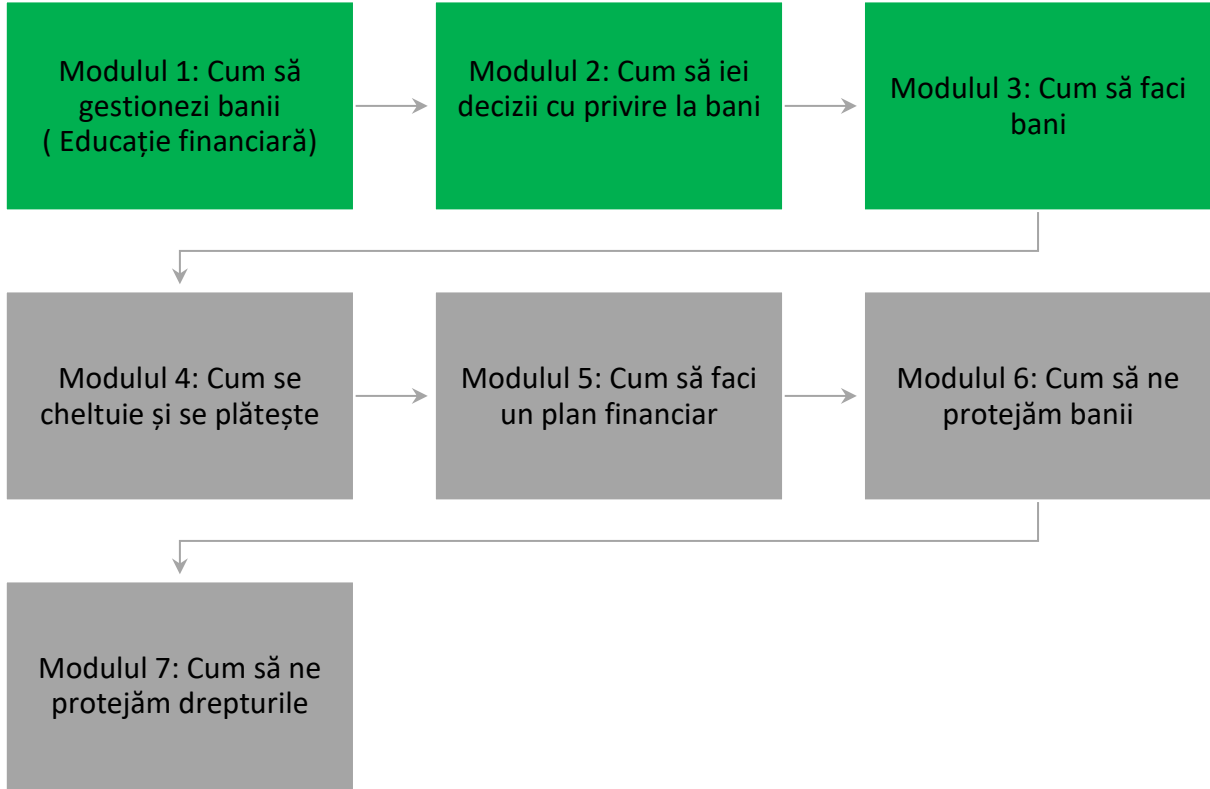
Modulul 1: Cum să gestionezi banii ( Educație financiară)

Modulul 2: Cum să iei decizii cu privire la bani

Modulul 3: Cum să faci bani

Modulul 4: Cum se cheltuie și se plătește

Modulul 5: Cum să faci un plan financiar

Modulul 6: Cum să ne protejăm banii

Modulul 7: Cum să ne protejăm drepturile